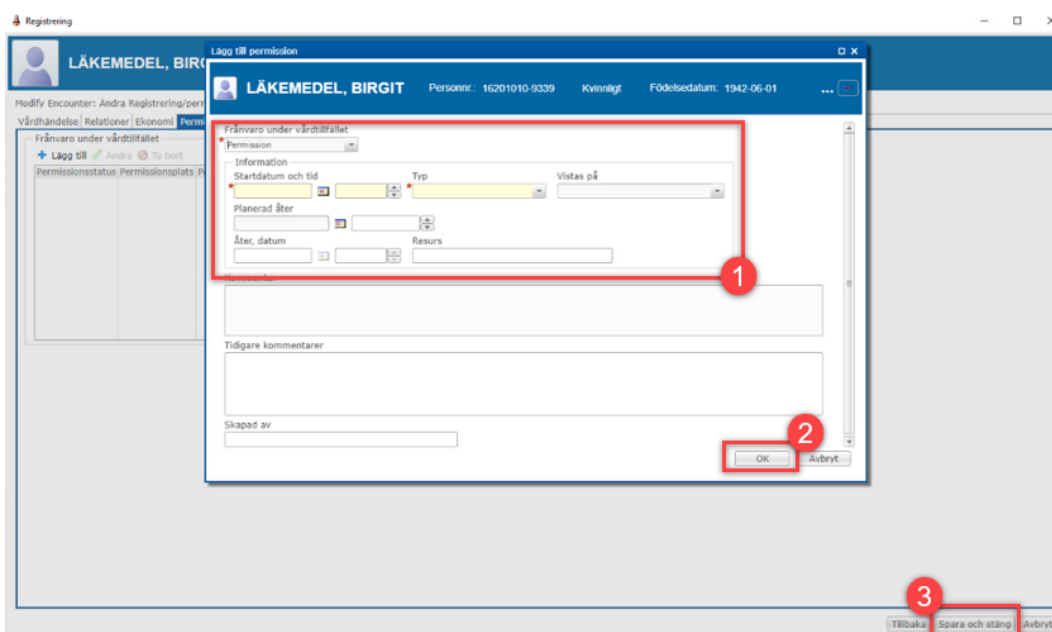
Registrering

LÄKEMEDEL, BIRG

Modify Encounter: Ändra Registrering/perr

Vårdhändelse | Relationer | Ekonomi | Permi

Frånvaro under vårdtillfället

Lägg till | Ändra | Ta bort

Permissionsstatus | Permissionsplats

Lägg till permission

LÄKEMEDEL, BIRGIT Personnr.: 16201010-9339 Kvinnligt Födelsedatum: 1942-06-01 ...

Frånvaro under vårdtillfället

Permission

Information

Startdatum och tid

Typ

Vistas på

Planerad åter

Åter, datum

Resurs

1

Kommentar

Tidigare kommentarer

Skapad av

2

OK Avbryt

3

Tillbaka Spara och stäng Avbryt